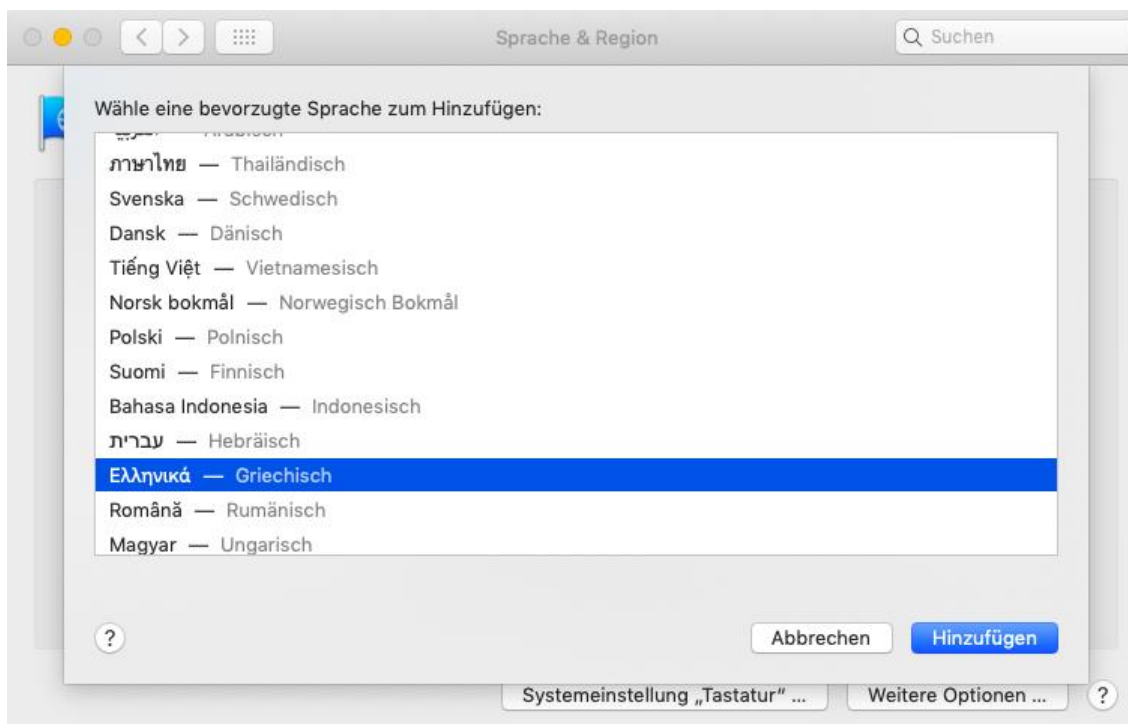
Sprache & Region

Suchen

Wähle eine bevorzugte Sprache zum Hinzufügen:

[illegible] — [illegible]

ภาษาไทย — Thailändisch

Svenska — Schwedisch

Dansk — Dänisch

Tiếng Việt — Vietnamesisch

Norsk bokmål — Norwegisch Bokmål

Polski — Polnisch

Suomi — Finnisch

Bahasa Indonesia — Indonesisch

עברית — Hebräisch

Ελληνικά — Griechisch

Română — Rumänisch

Magyar — Ungarisch

?

Abbrechen

Hinzufügen

Systemeinstellung „Tastatur" ...

Weitere Optionen ...

?